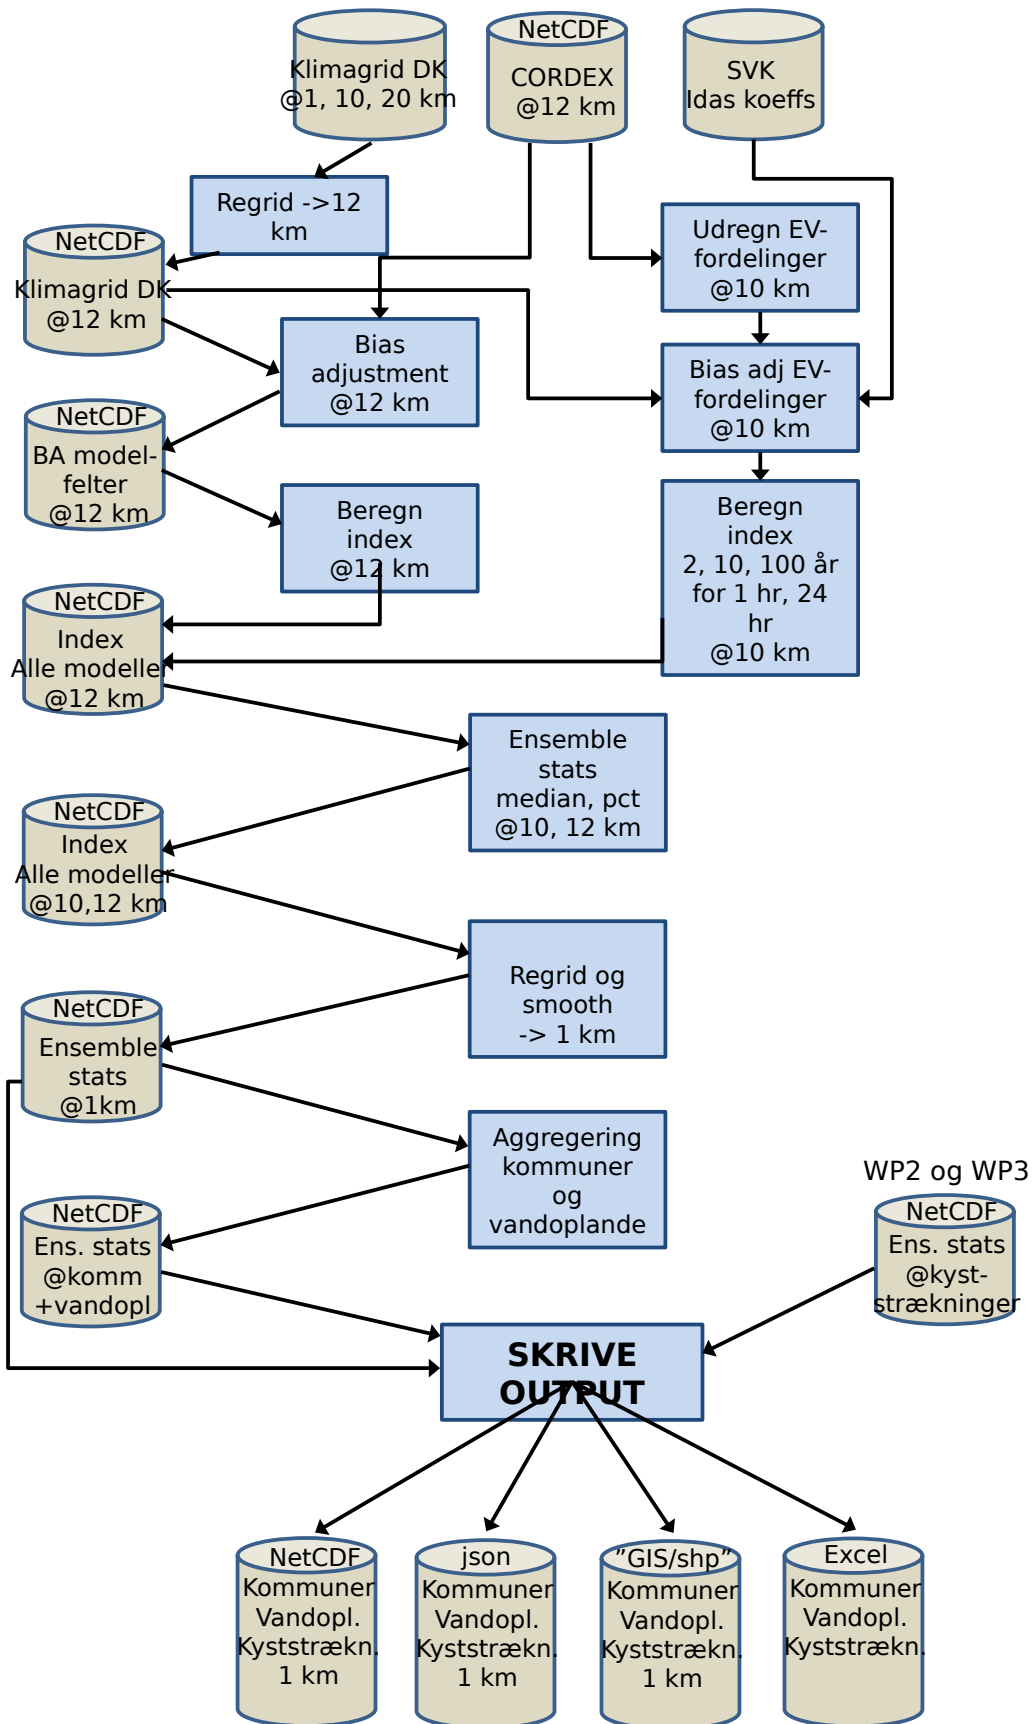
Klimagrid DK @1, 10, 20 km

NetCDF CORDEX @12 km

SVK Idas koeffs

Regrid ->12 km

NetCDF Klimagrid DK @12 km

Udregn EV-fordelinger @10 km

Bias adjustment @12 km

Bias adj EV-fordelinger @10 km

NetCDF BA model-felter @12 km

Beregn index @12 km

Beregn index 2, 10, 100 år for 1 hr, 24 hr @10 km

NetCDF Index Alle modeller @12 km

Ensemble stats median, pct @10, 12 km

NetCDF Index Alle modeller @10,12 km

Regrid og smooth -> 1 km

NetCDF Ensemble stats @1km

Aggregering kommuner og vandoplande

WP2 og WP3

NetCDF Ens. stats @komm +vandopl

NetCDF Ens. stats @kyst-strækninger

SKRIVE OUTPUT

NetCDF Kommuner Vandopl. Kyststrækn. 1 km

json Kommuner Vandopl. Kyststrækn. 1 km

”GIS/shp” Kommuner Vandopl. Kyststrækn. 1 km

Excel Kommuner Vandopl. Kyststrækn.